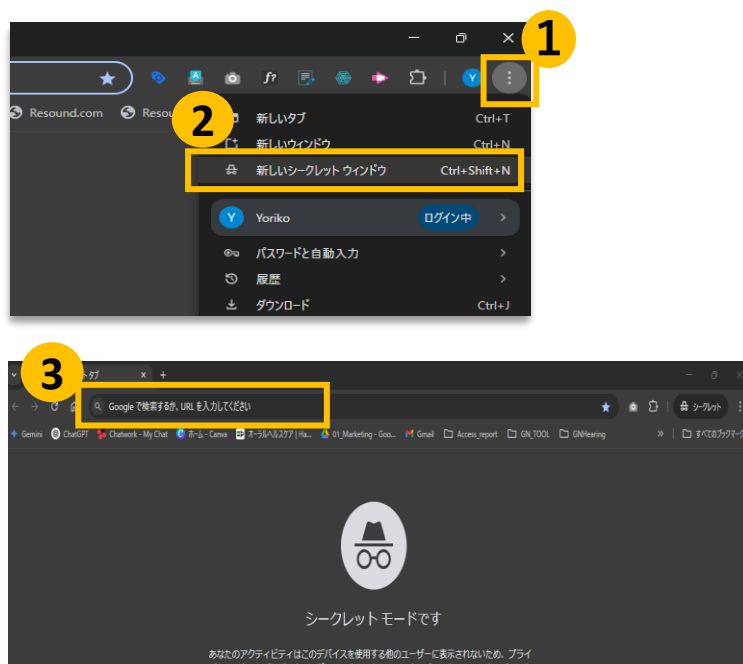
1

Resound.com Resou

2

新しいタブ Ctrl+T
新しいウィンドウ Ctrl+N
新しいシークレット ウィンドウ Ctrl+Shift+N

Y Yoriko ログイン中

パスワードと自動入力
履歴
ダウンロード Ctrl+J

3

トタブ × +

Google で検索するか、URL を入力してください

シークレット

Gemini ChatGPT Chatwork - My Chat ホーム - Canva オーラルヘルスケア | Ha... 01_Marketing - Goo... Gmail Access_report GN_TOOL GNHearing » すべてのブックマーク

シークレット モードです

あなたのアクティビティはこのデバイスを使用する他のユーザーに表示されないため、プライ